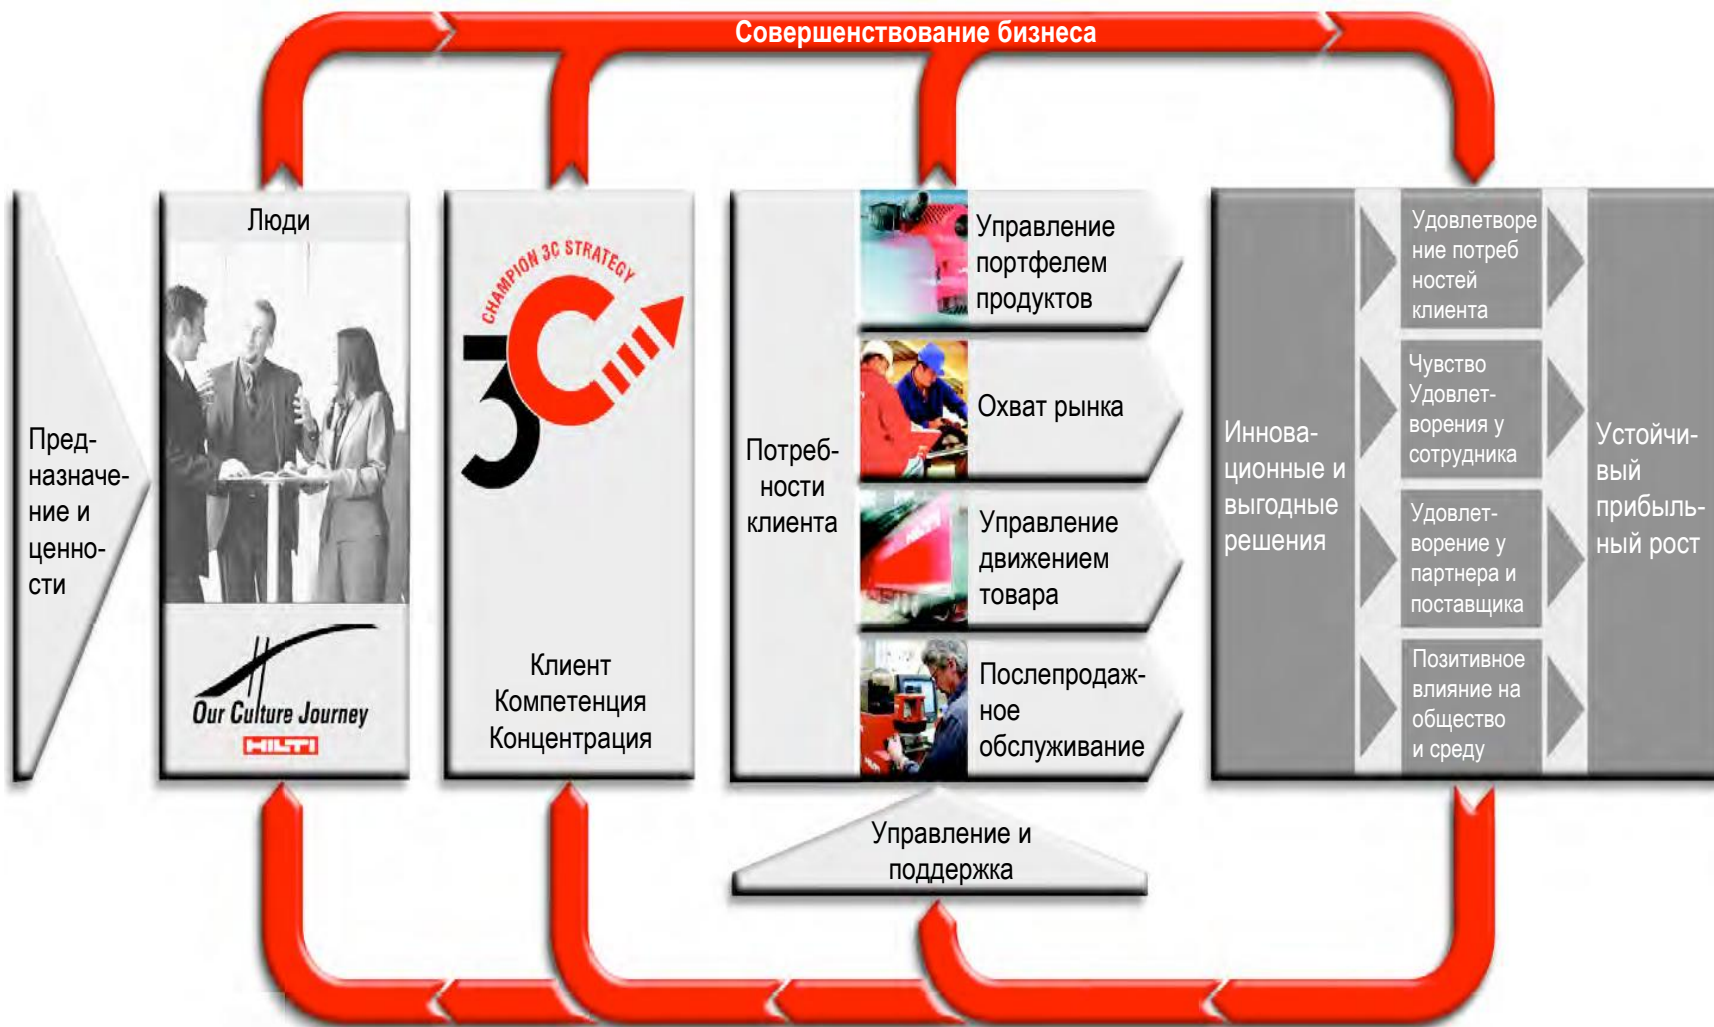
Совершенствование бизнеса

Предназначение и ценности

Люди

Our Culture Journey
HILTI

CHAMPION 3C STRATEGY
3C

Клиент
Компетенция
Концентрация

Потребности клиента

Управление портфелем продуктов

Охват рынка

Управление движением товара

Послепродажное обслуживание

Управление и поддержка

Инновационные и выгодные решения

Удовлетворение потреб ностей клиента

Чувство Удовлетворения у сотрудника

Удовлетворение у партнера и поставщика

Позитивное влияние на общество и среду

Устойчивый прибыльный рост